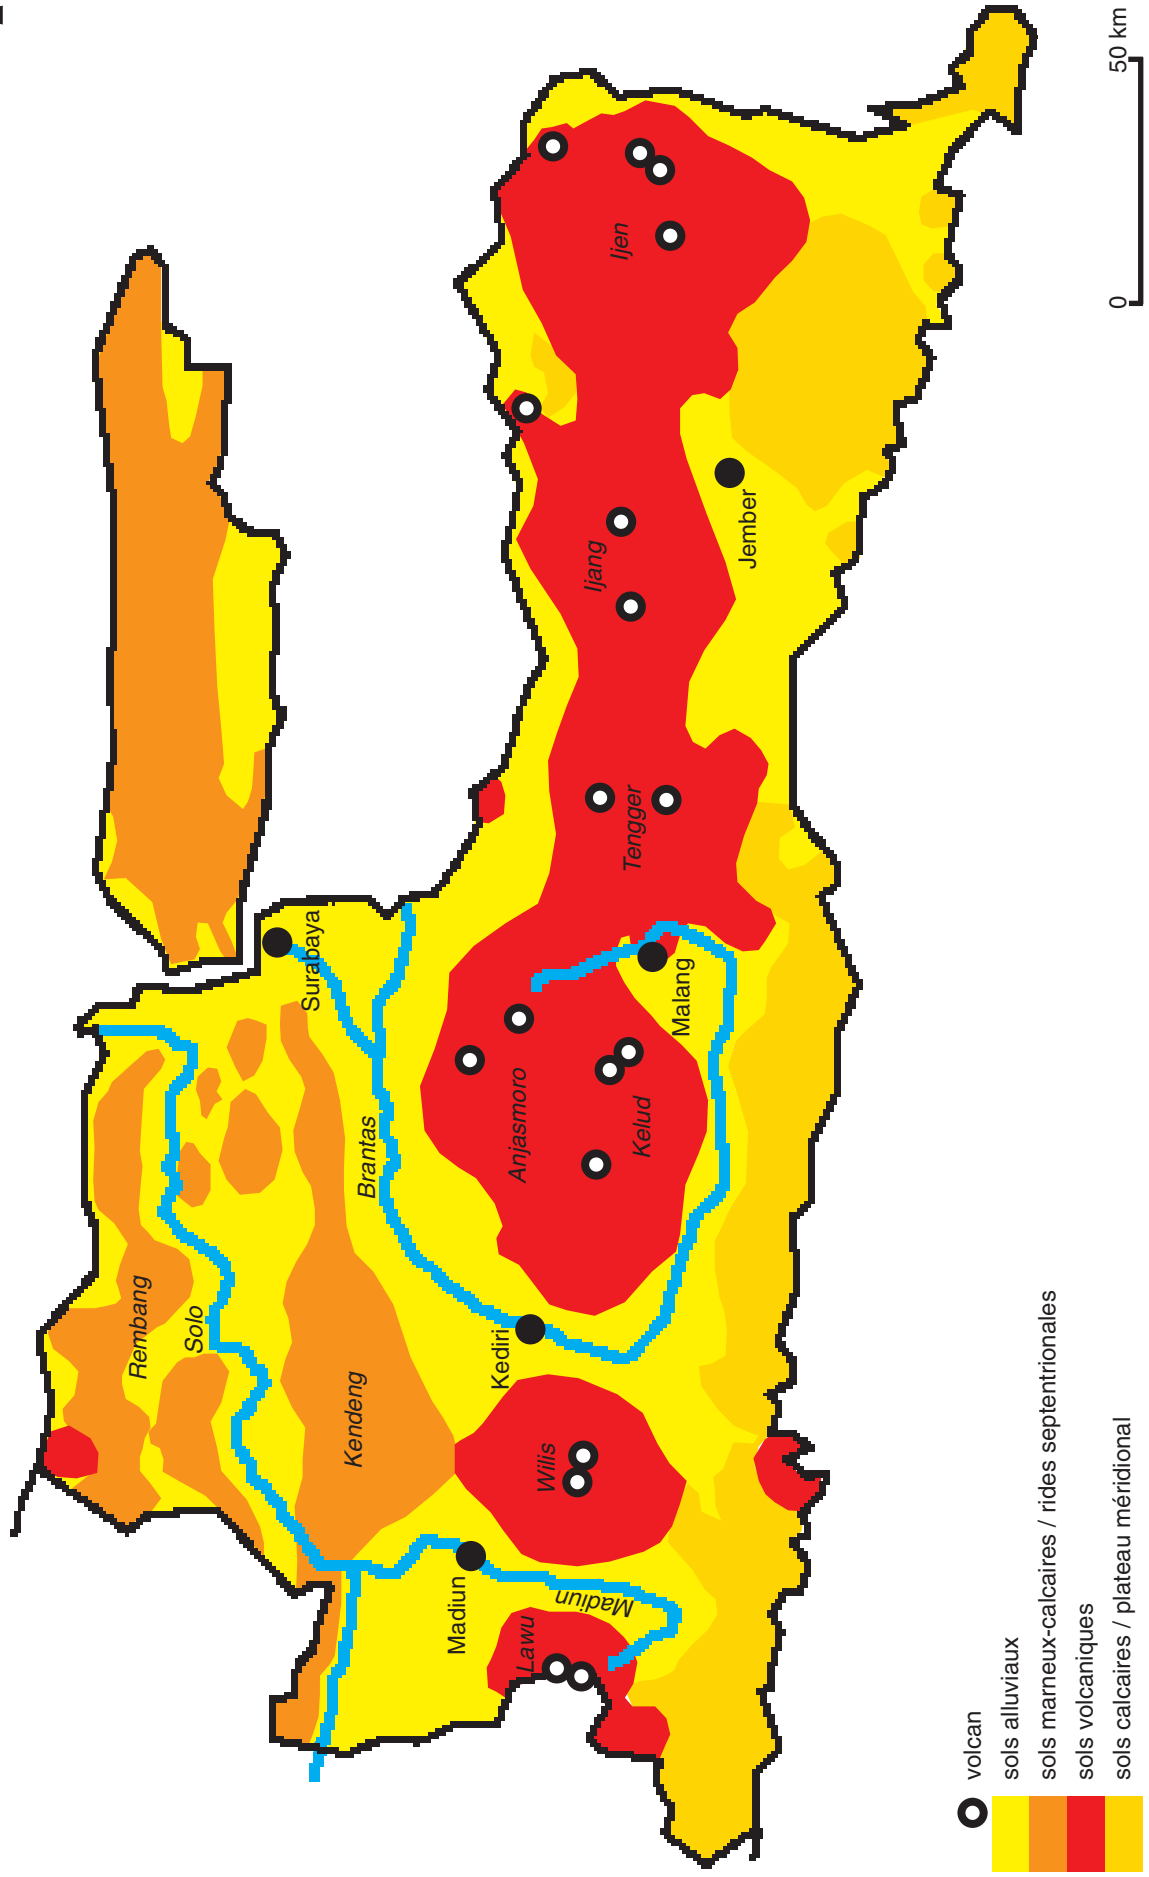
50 km
0
Ijen
Jember
Ijang
Tengger
Surabaya
Malang
Anjasmoro
Kelud
Brantas
Rembang
Solo
Kendeng
Kediri
Wilis
Madiun
Madiun
Lawu

volcan
sols alluviaux
sols marneux-calcaires / rides septentrionales
sols volcaniques
sols calcaires / plateau méridional